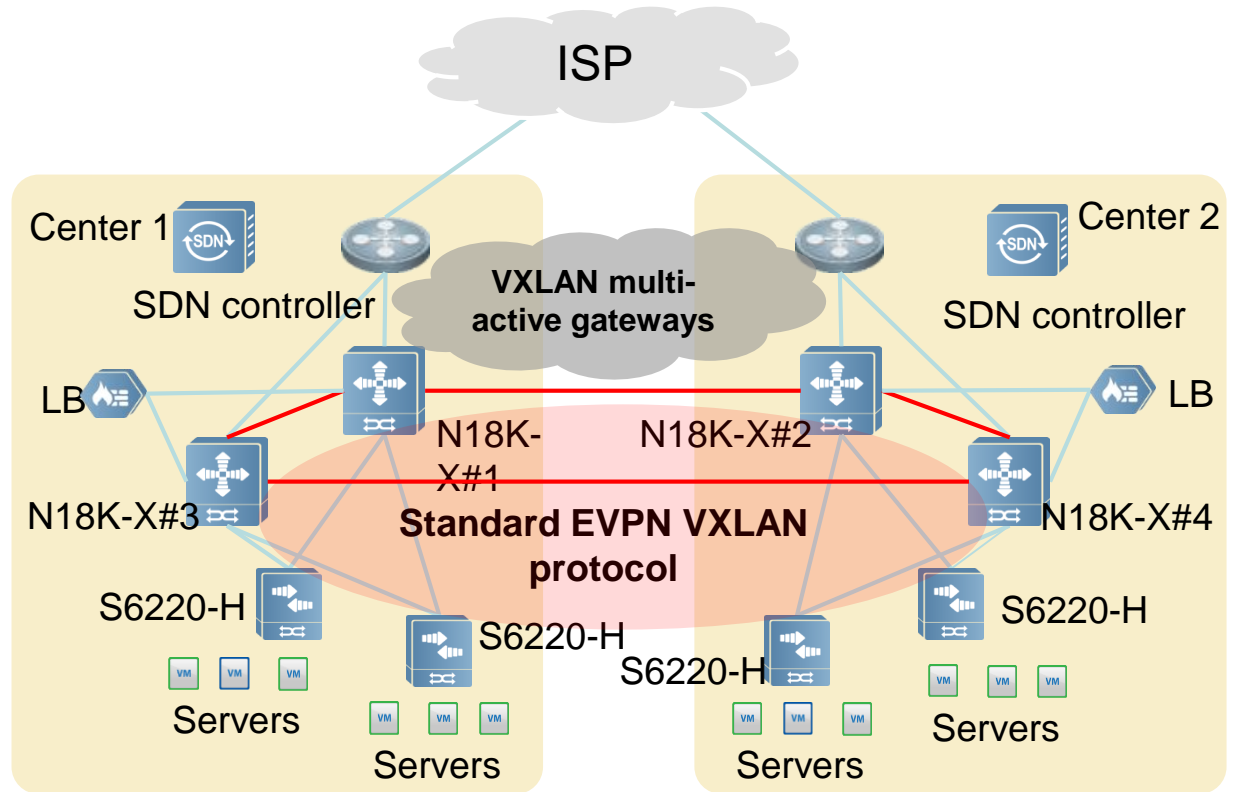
ISP

Center 1

SDN

SDN controller

VXLAN multi-active gateways

Center 2

SDN

SDN controller

LB

N18K-X#1

N18K-X#2

LB

N18K-X#3

Standard EVPN VXLAN protocol

N18K-X#4

S6220-H

S6220-H

S6220-H

S6220-H

VM VM VM

Servers

VM VM VM

Servers

VM VM VM

Servers

VM VM VM

Servers